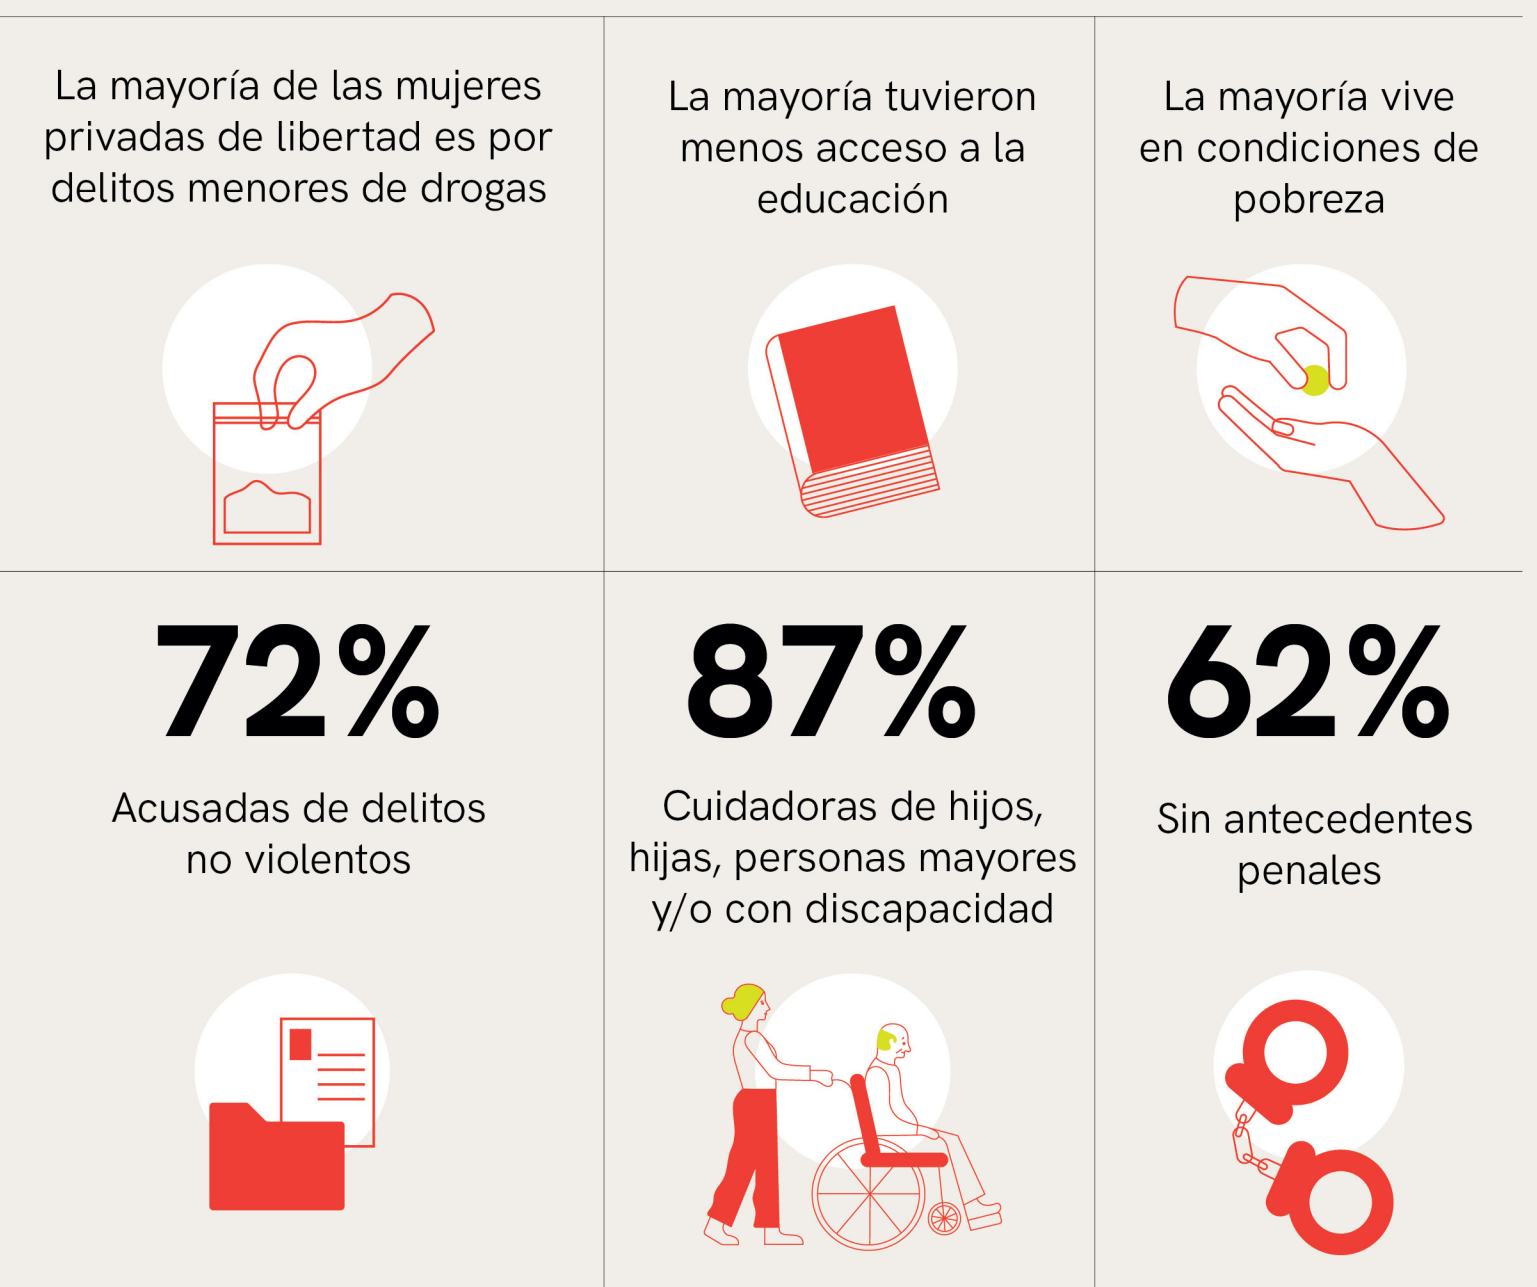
La mayoría de las mujeres privadas de libertad es por delitos menores de drogas

La mayoría tuvieron menos acceso a la educación

La mayoría vive en condiciones de pobreza

72%

Acusadas de delitos no violentos

87%

Cuidadoras de hijos, hijas, personas mayores y/o con discapacidad

62%

Sin antecedentes penales